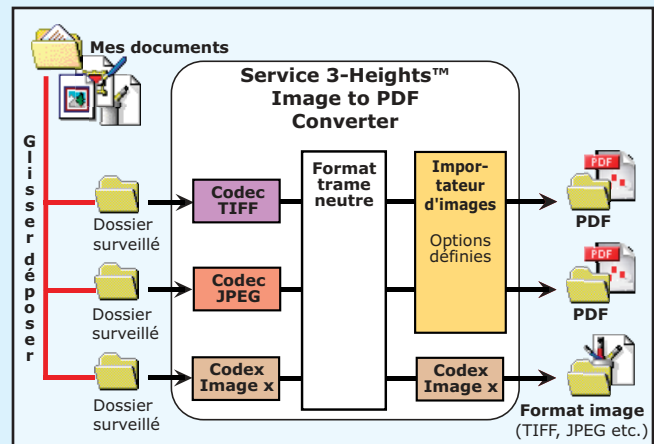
Mes documents

Glisser déposer

Service 3-Heights™ Image to PDF Converter

Dossier surveillé

Dossier surveillé

Dossier surveillé

Codec TIFF

Codec JPEG

Codex Image x

Format trame neutre

Importateur d'images

Options définies

Codex Image x

PDF

PDF

PDF

PDF

Format image (TIFF, JPEG etc.)